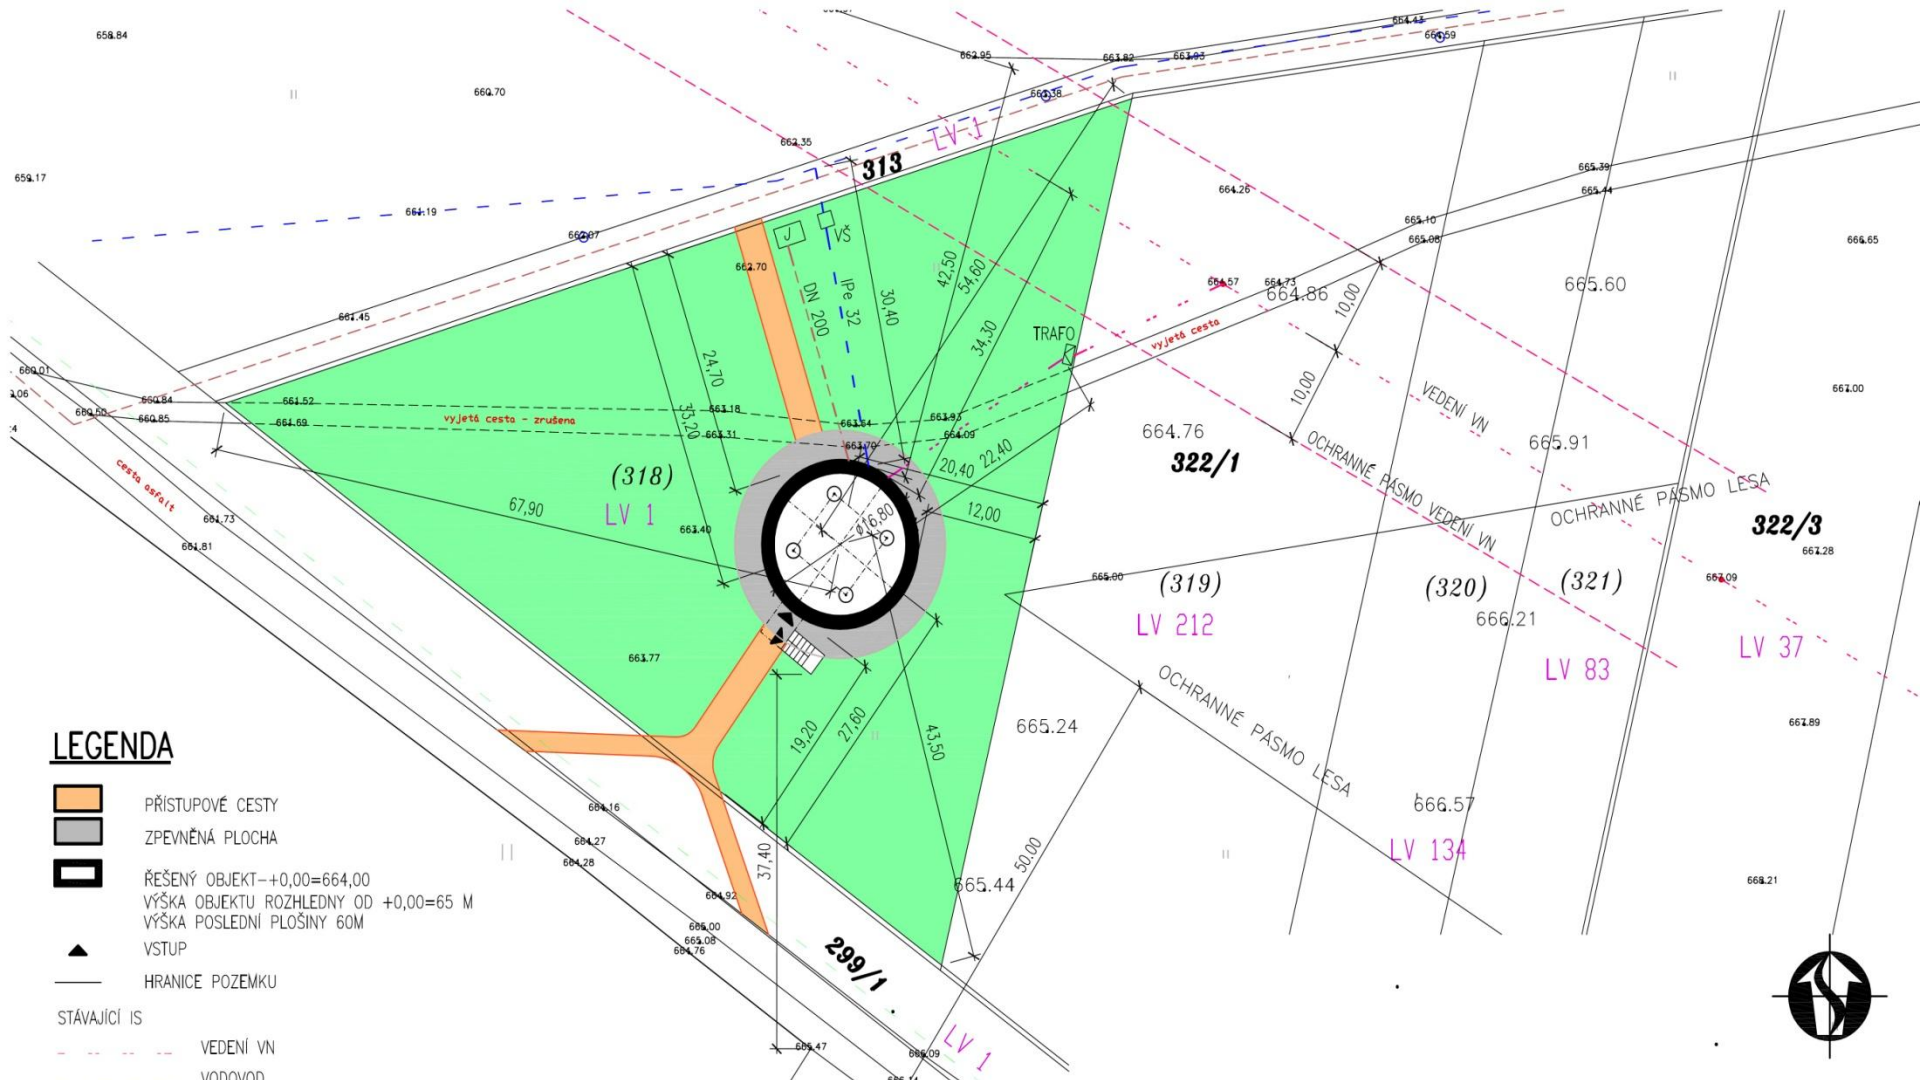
658.84
660.70
659.17
661.19
662.07
661.45
660.01
660.84
660.50
660.85
661.52
661.69
661.73
661.81
662.95
663.82
663.93
664.43
664.59
663.38
662.35
313
LV 1
VŠ
J
662.70
DN 200
IPe 32
30,40
42,50
54,60
34,30
24,70
TRAFO
664.26
665.39
665.44
665.10
665.08
665.65
664.57
664.73
664.86
10,00
665.60
vyjetá cesta
vyjetá cesta - zrušena
663.18
663.31
33,20
663.54
663.70
663.93
664.09
10,00
VEDENÍ VN
667.00
664.76
322/1
665.91
OCHRANNÉ PÁSMO VEDENÍ VN
OCHRANNÉ PÁSMO LESA
322/3
667.28
20,40
22,40
12,00
(318)
LV 1
67,90
663.40
ø16,80
cesta asfalt
665.00
(319)
LV 212
(320)
666.21
(321)
667.09
LV 83
LV 37
663.77
665.24
OCHRANNÉ PÁSMO LESA
667.89
19,20
27,60
43,50
LEGENDA
PŘÍSTUPOVÉ CESTY
ZPEVNĚNÁ PLOCHA
ŘEŠENÝ OBJEKT–+0,00=664,00
VÝŠKA OBJEKTU ROZHLEDNY OD +0,00=65 M
VÝŠKA POSLEDNÍ PLOŠINY 60M
VSTUP
HRANICE POZEMKU
STÁVAJÍCÍ IS
VEDENÍ VN
VODOVOD
664.16
664.27
664.28
37,40
664.92
665.00
665.08
664.76
665.44
50,00
666.57
LV 134
668.21
299/1
LV 1
665.47
666.09